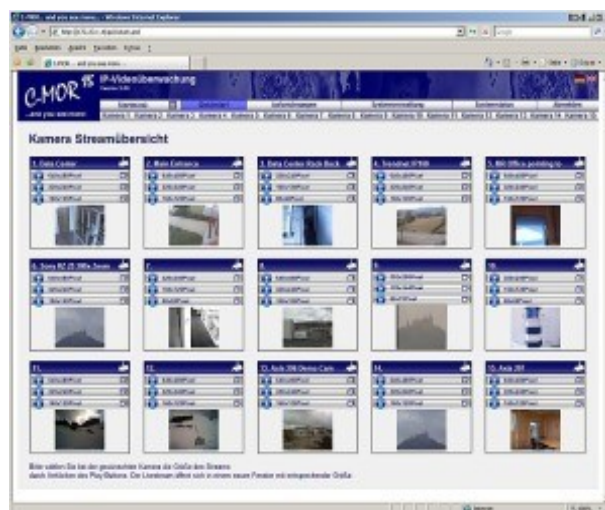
C-MOR - and you see more - Windows Internet Explorer

C-MOR 15
...and you see more
IP-Videoüberwachung

Kamera Streamübersicht

1. Data Center
2. Main Entrance
3. Data Center Rack Back
4. Trendnet IP700
5. IBM Office pointing to
6. Sony RZ 25 30fps Zoom
7.
8.
9.
10.
11.
12.
13. Axis 206 Demo Cam
14.
15. Axis 207

Bitte wählen Sie bei der gewünschten Kamera die Größe des Streams durch Anklicken des Play-Buttons. Der Livestream öffnet sich in einem neuen Fenster mit entsprechender Größe.